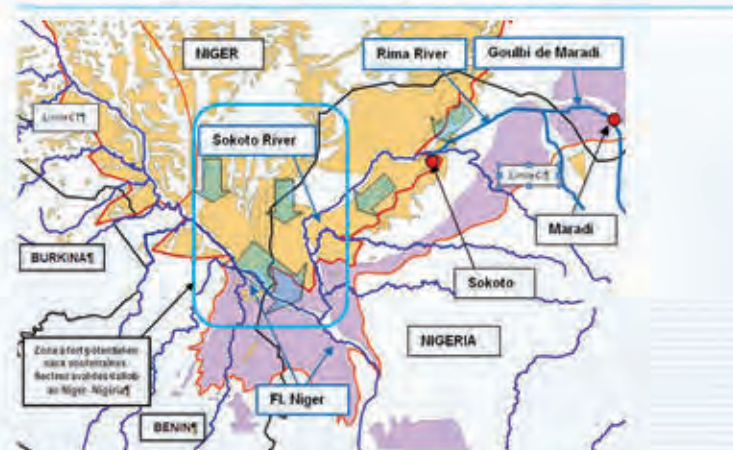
NIGER

Rima River

Goulbi de Maradi

Sokoto River

Limite CT¶

Limite CT¶

Maradi

BURKINA¶

Sokoto

NIGERIA

Zone à fort potentiel en nappes souterraines - Secteurs à valoriser (Kalla?) au Niger - Nigeria¶

FL Niger

BENIN¶